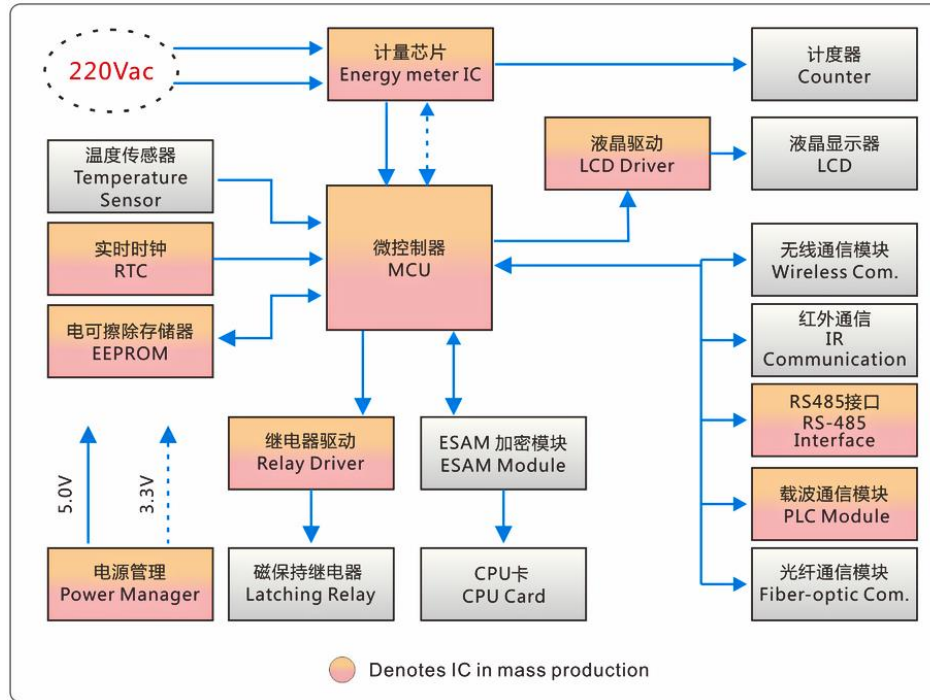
220Vac

计量芯片
Energy meter IC

计度器
Counter

液晶驱动
LCD Driver

液晶显示器
LCD

温度传感器
Temperature Sensor

微控制器
MCU

实时时钟
RTC

无线通信模块
Wireless Com.

电可擦除存储器
EEPROM

红外通信
IR
Communication

RS485接口
RS-485
Interface

继电器驱动
Relay Driver

ESAM 加密模块
ESAM Module

载波通信模块
PLC Module

5.0V

3.3V

电源管理
Power Manager

磁保持继电器
Latching Relay

CPU卡
CPU Card

光纤通信模块
Fiber-optic Com.

Denotes IC in mass production